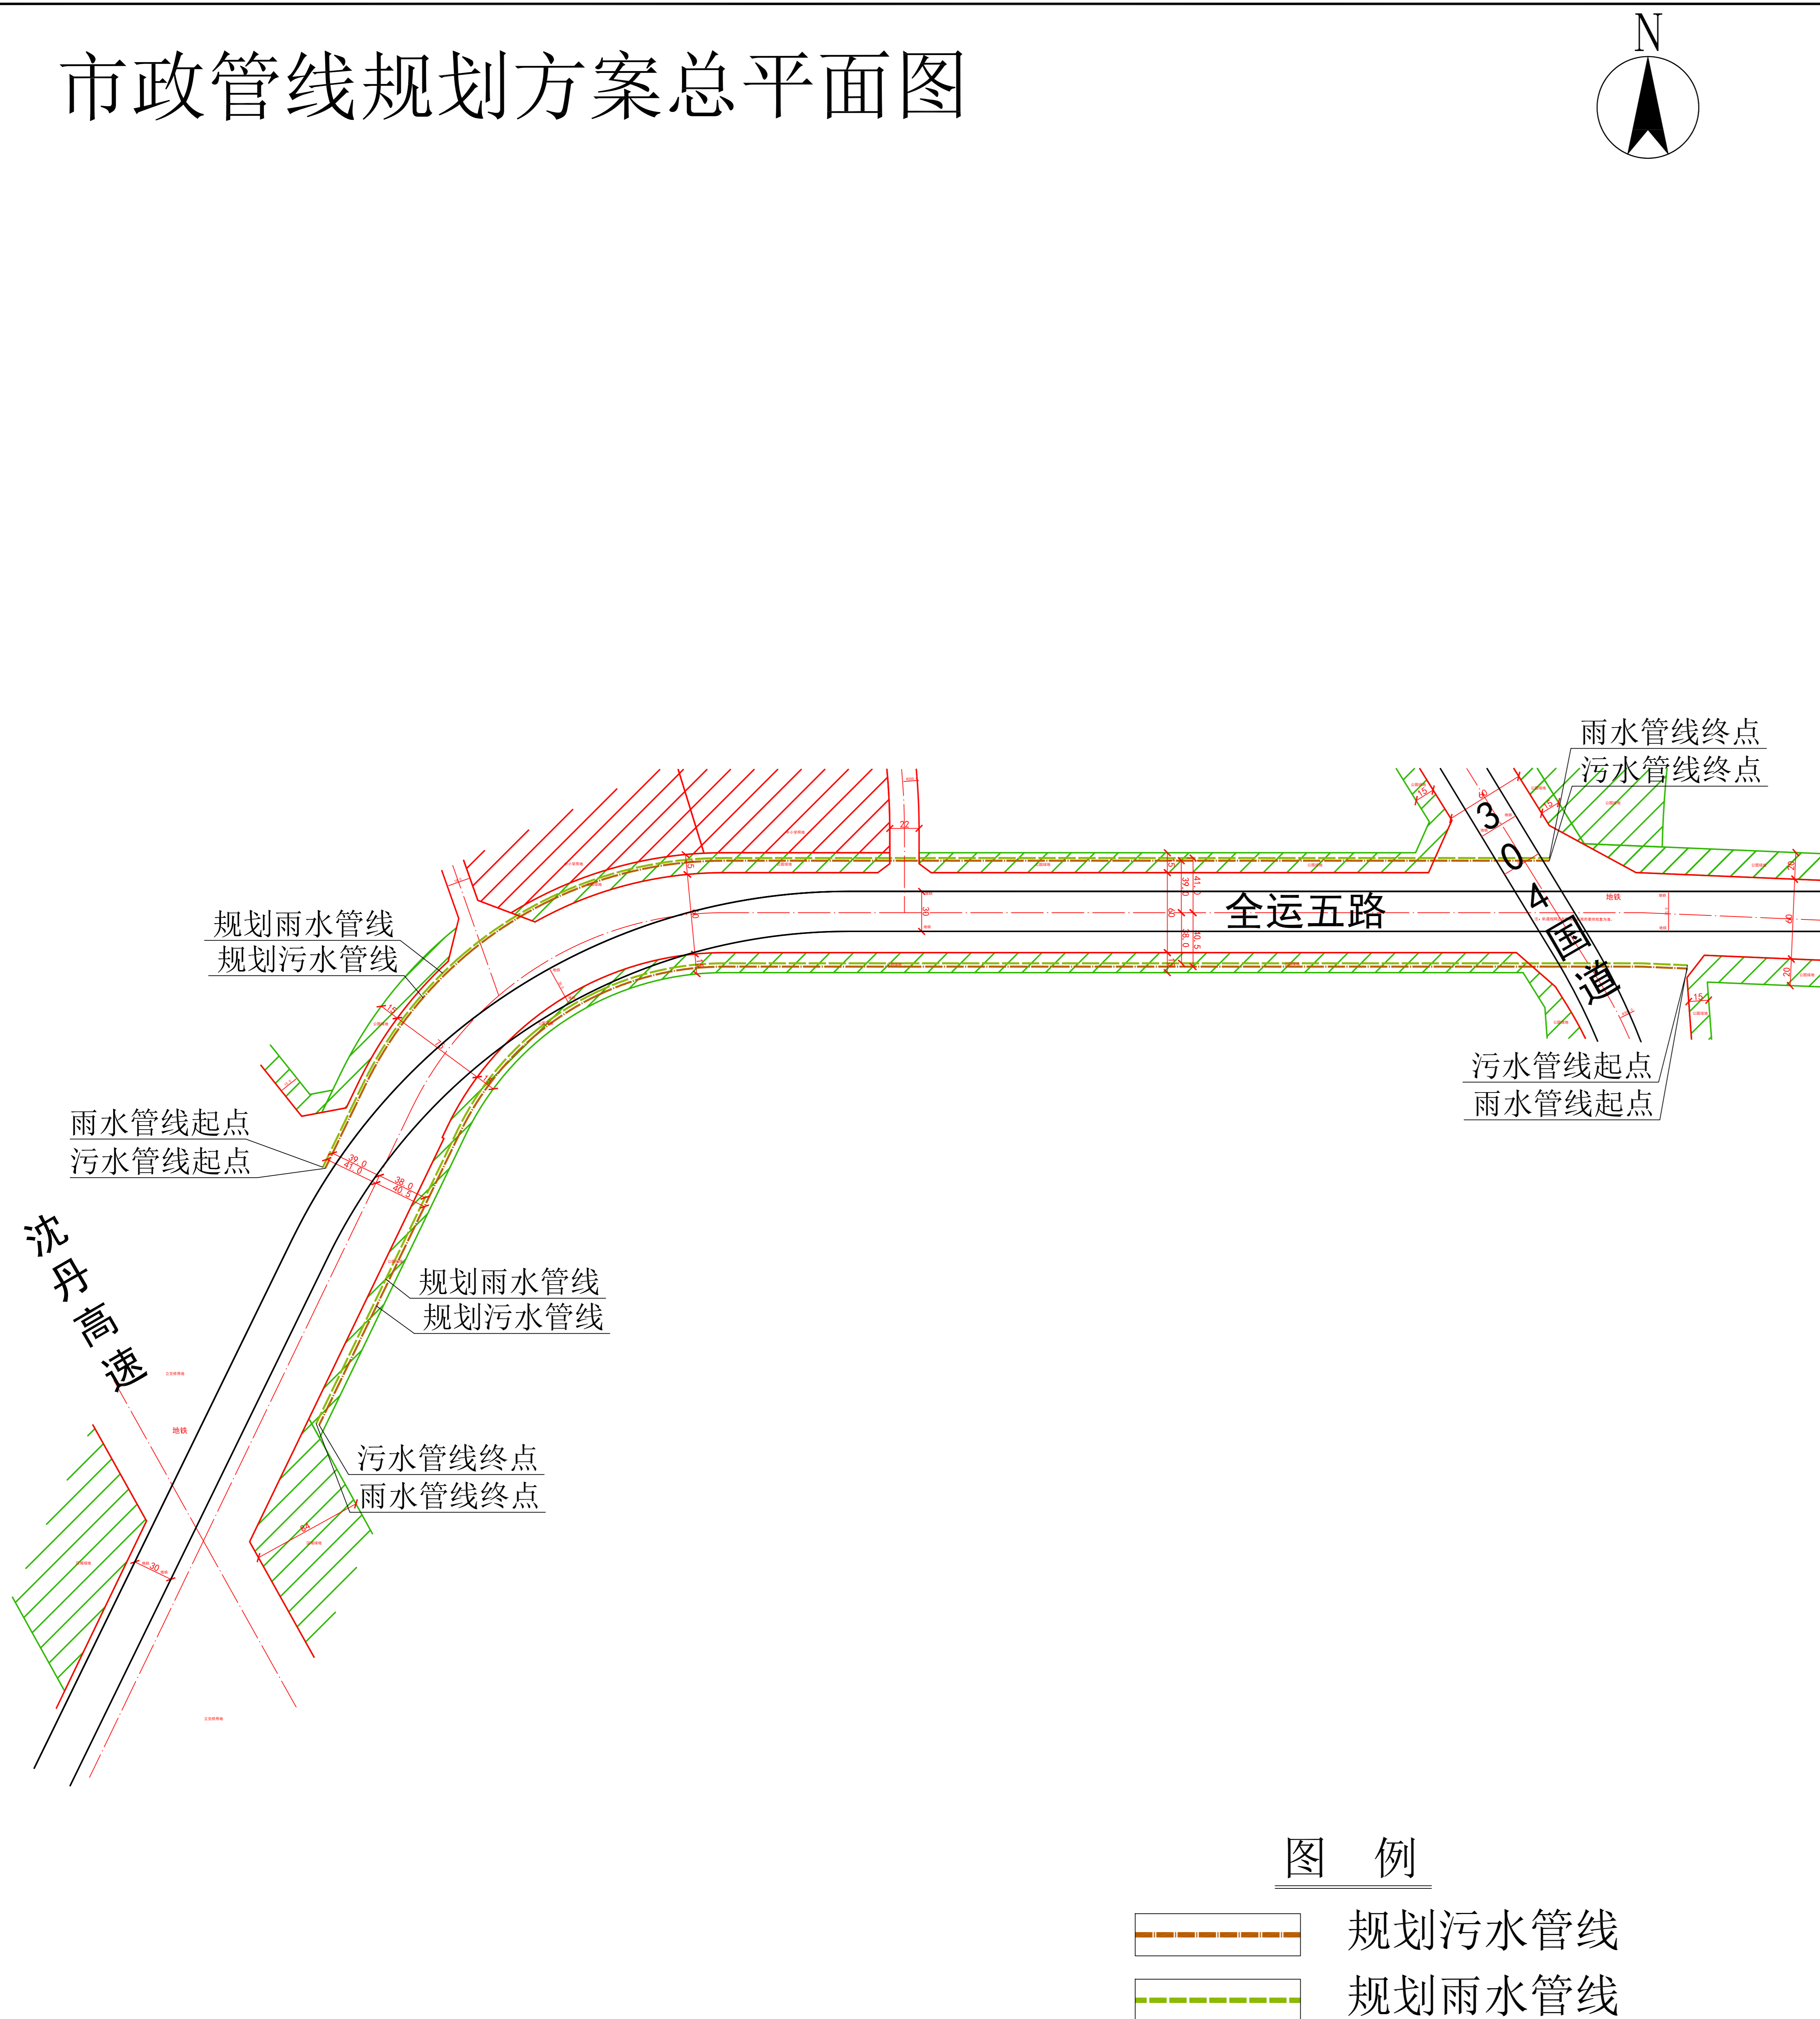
市政管线规划方案总平面图

N

雨水管线终点
污水管线终点

规划雨水管线
规划污水管线

全运五路

304国道

地铁

污水管线起点
雨水管线起点

雨水管线起点
污水管线起点

沈丹高速

规划雨水管线
规划污水管线

地铁

污水管线终点
雨水管线终点

图 例

规划污水管线

规划雨水管线